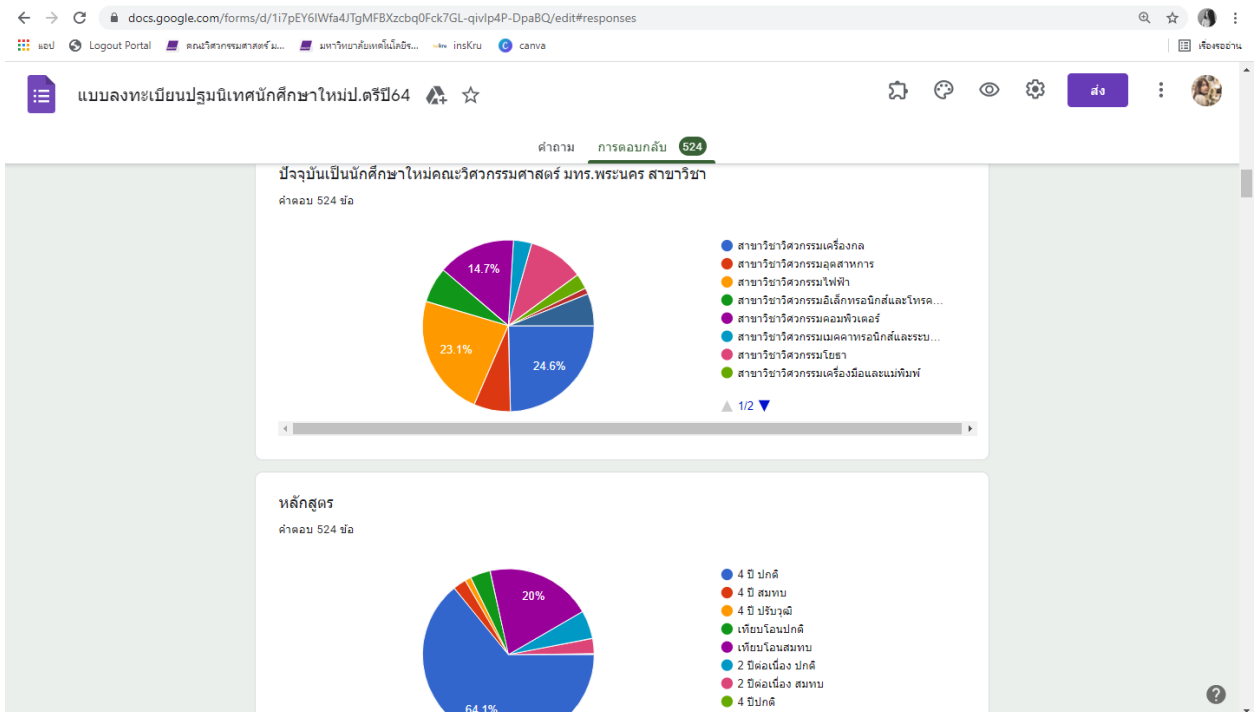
docs.google.com/forms/d/1i7pEY6IWfa4JTgMFBXzcbq0Fck7GL-qivlp4P-DpaBQ/edit#responses

แอป Logout Portal คณะวิศวกรรมศาสตร์ ม... มหาวิทยาลัยเทคโนโลยีร... insKru canva เรื่องรออ่าน

แบบลงทะเบียนปฐมนิเทศนักศึกษาใหม่ป.ตรีปี64

ส่ง

คำถาม การตอบกลับ 524

ปัจจุบันเป็นนักศึกษาใหม่คณะวิศวกรรมศาสตร์ มทร.พระนคร สาขาวิชา

คำตอบ 524 ข้อ

14.7%
23.1%
24.6%

สาขาวิชาวิศวกรรมเครื่องกล
สาขาวิชาวิศวกรรมอุตสาหการ
สาขาวิชาวิศวกรรมไฟฟ้า
สาขาวิชาวิศวกรรมอิเล็กทรอนิกส์และโทรค...
สาขาวิชาวิศวกรรมคอมพิวเตอร์
สาขาวิชาวิศวกรรมเมคคาทรอนิกส์และระบ...
สาขาวิชาวิศวกรรมโยธา
สาขาวิชาวิศวกรรมเครื่องมือและแม่พิมพ์

1/2

หลักสูตร

คำตอบ 524 ข้อ

20%
64.1%

4 ปี ปกติ
4 ปี สมทบ
4 ปี ปรับวุฒิ
เทียบโอนปกติ
เทียบโอนสมทบ
2 ปีต่อเนื่อง ปกติ
2 ปีต่อเนื่อง สมทบ
4 ปีปกติ